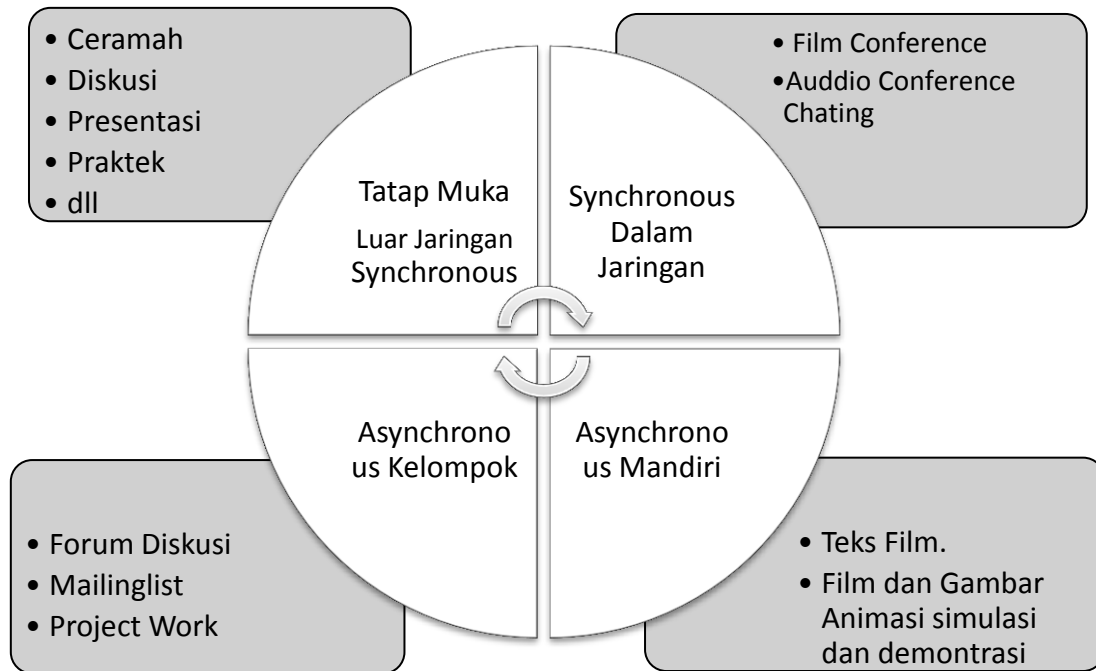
• Ceramah
• Diskusi
• Presentasi
• Praktek
• dll

• Film Conference
•Auddio Conference Chating

Tatap Muka
Luar Jaringan Synchronous

Synchronous Dalam Jaringan

Asynchrono us Kelompok

Asynchrono us Mandiri

• Forum Diskusi
• Mailinglist
• Project Work

• Teks Film.
• Film dan Gambar Animasi simulasi dan demontrasi